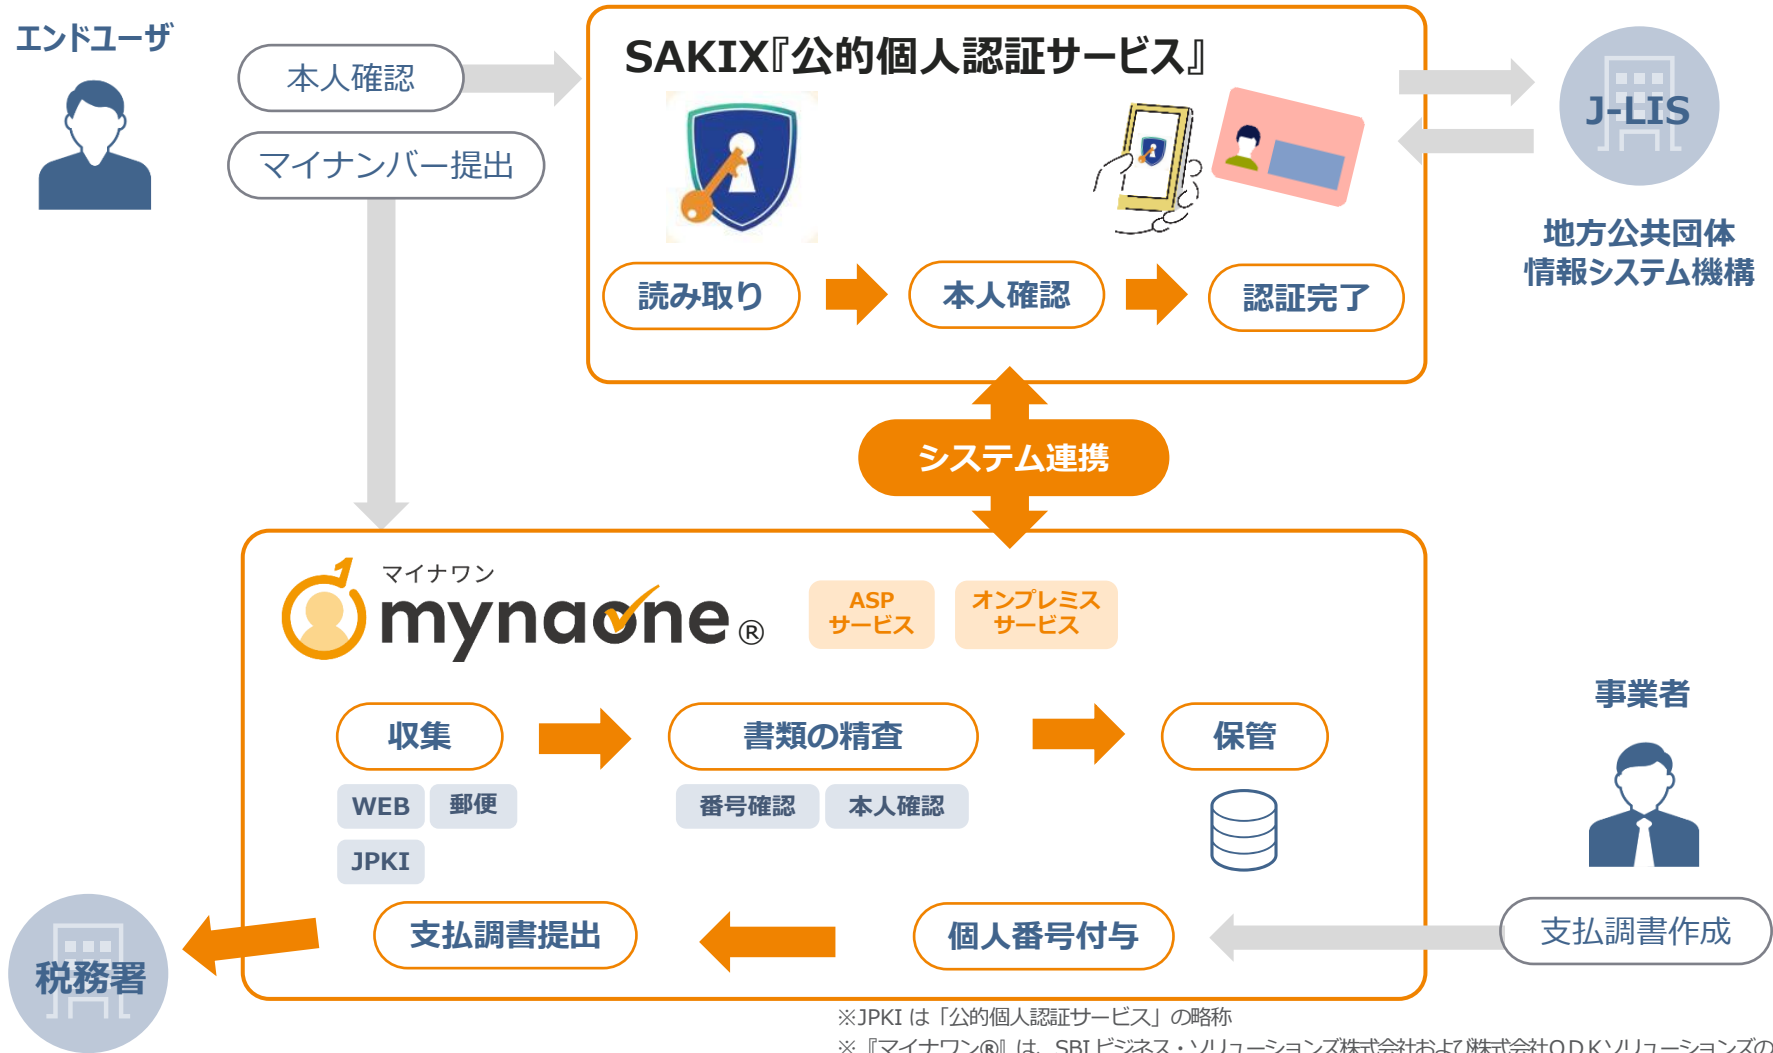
エンドユーザ

本人確認

マイナンバー提出

SAKIX『公的個人認証サービス』

読み取り

本人確認

認証完了

J-LIS

地方公共団体
情報システム機構

システム連携

マイナワン
mynaone®

ASP
サービス

オンプレミス
サービス

事業者

収集

書類の精査

保管

WEB

郵便

JPKI

番号確認

本人確認

支払調書提出

個人番号付与

支払調書作成

税務署

※JPKI は「公的個人認証サービス」の略称

※『マイナワン®』は、SBIビジネス・ソリューションズ株式会社および株式会社ＯＤＫソリューションズの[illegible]